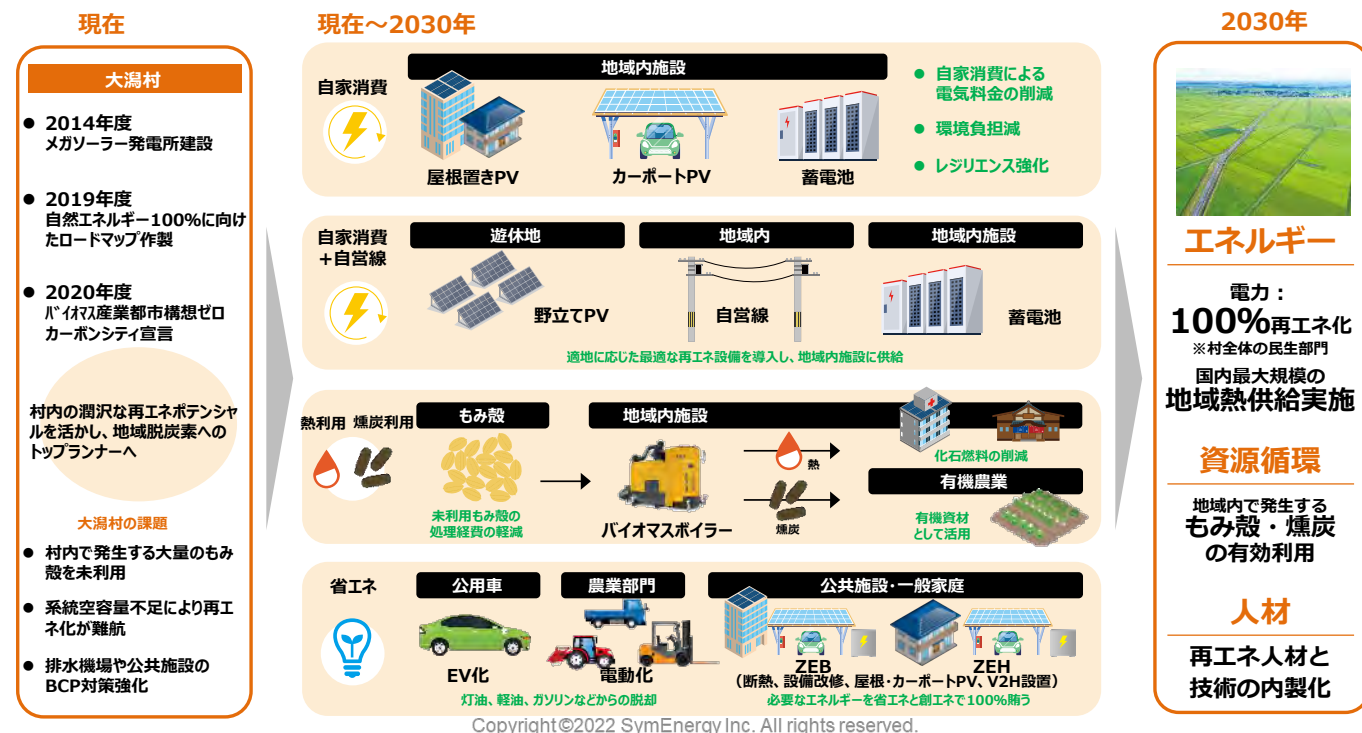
現在

大潟村

2014年度
メガソーラー発電所建設

2019年度
自然エネルギー100%に向けたロードマップ作製

2020年度
ﾊﾞｲｵﾏｽ産業都市構想ゼロカーボンシティ宣言

村内の潤沢な再エネポテンシャルを活かし、地域脱炭素へのトップランナーへ

大潟村の課題

村内で発生する大量のもみ殻を未利用

系統空容量不足により再エネ化が難航

排水機場や公共施設のBCP対策強化

現在～2030年

自家消費

地域内施設

屋根置きPV

カーポートPV

蓄電池

自家消費による電気料金の削減

環境負担減

レジリエンス強化

自家消費+自営線

遊休地

地域内

地域内施設

野立てPV

自営線

蓄電池

適地に応じた最適な再エネ設備を導入し、地域内施設に供給

熱利用 燻炭利用

もみ殻

地域内施設

未利用もみ殻の処理経費の軽減

バイオマスボイラー

熱

燻炭

化石燃料の削減

有機農業

有機資材として活用

省エネ

公用車

農業部門

公共施設･一般家庭

EV化

電動化

灯油、軽油、ガソリンなどからの脱却

ZEB

ZEH

（断熱、設備改修、屋根・カーポートPV、V2H設置）

必要なエネルギーを省エネと創エネで100%賄う

2030年

エネルギー

電力：
100%再エネ化
※村全体の民生部門

国内最大規模の
地域熱供給実施

資源循環

地域内で発生する
もみ殻・燻炭
の有効利用

人材

再エネ人材と
技術の内製化

Copyright©2022 SymEnergy Inc. All rights reserved.